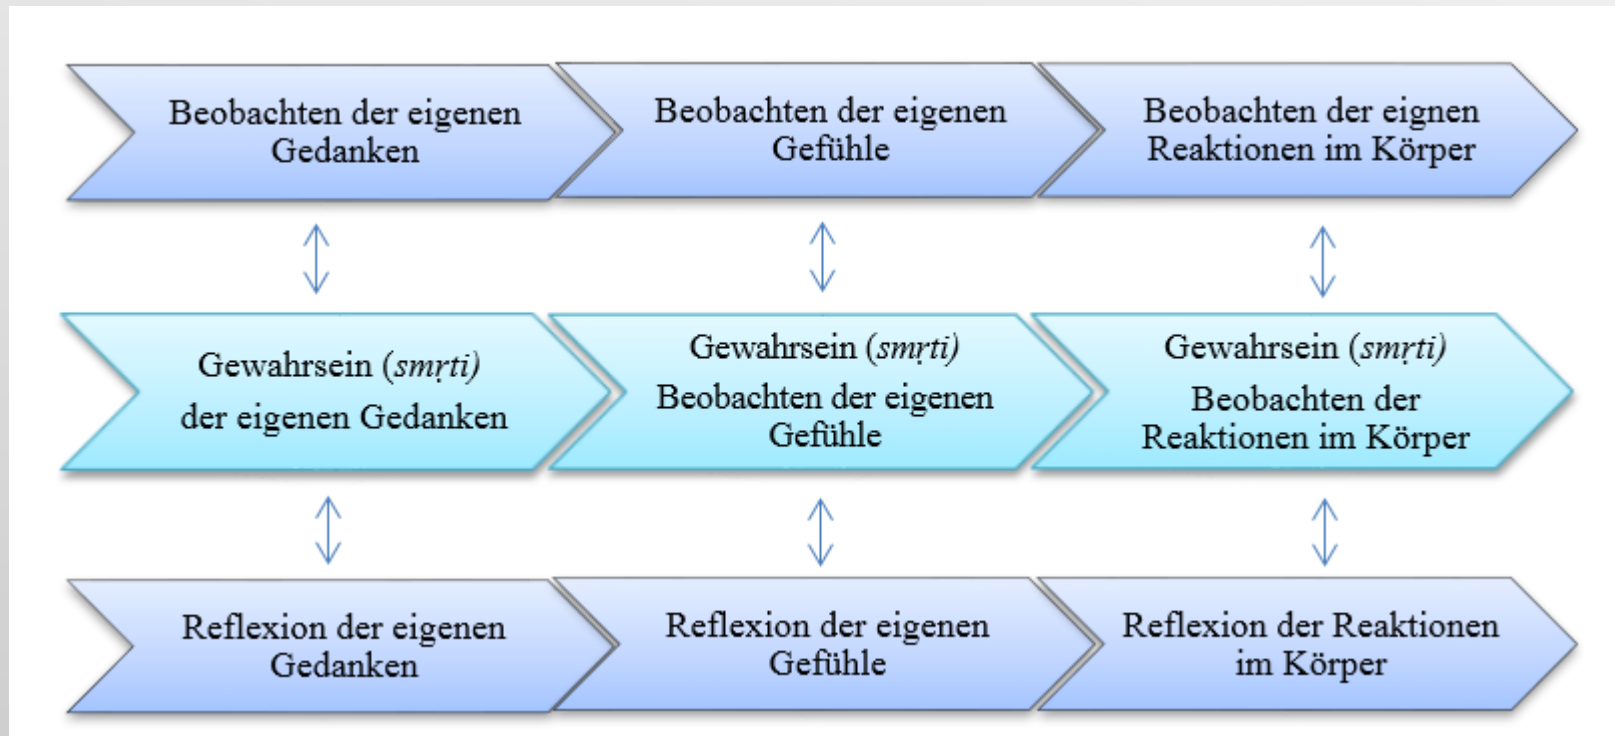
Beobachten der eigenen Gedanken

Beobachten der eigenen Gefühle

Beobachten der eignen Reaktionen im Körper

Gewahrsein (*smṛti)*
der eigenen Gedanken

Gewahrsein (*smṛti)*
Beobachten der eigenen Gefühle

Gewahrsein (*smṛti)*
Beobachten der Reaktionen im Körper

Reflexion der eigenen Gedanken

Reflexion der eigenen Gefühle

Reflexion der Reaktionen im Körper